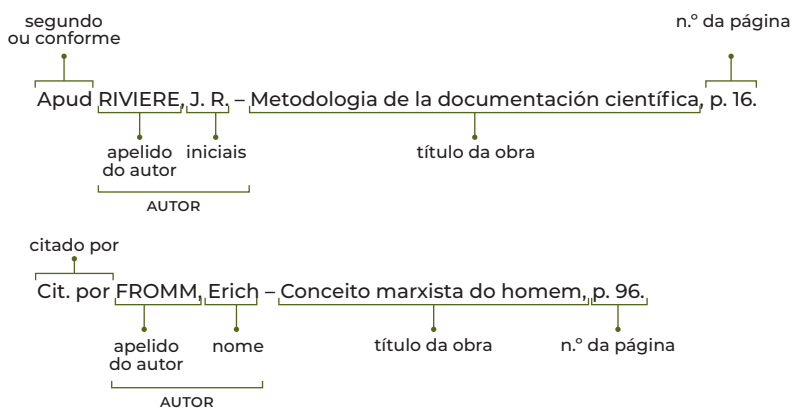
segundo ou conforme

n.º da página

Apud RIVIERE, J. R. – Metodologia de la documentación científica, p. 16.

apelido do autor

iniciais

título da obra

AUTOR

citado por

Cit. por FROMM, Erich – Conceito marxista do homem, p. 96.

apelido do autor

nome

título da obra

n.º da página

AUTOR